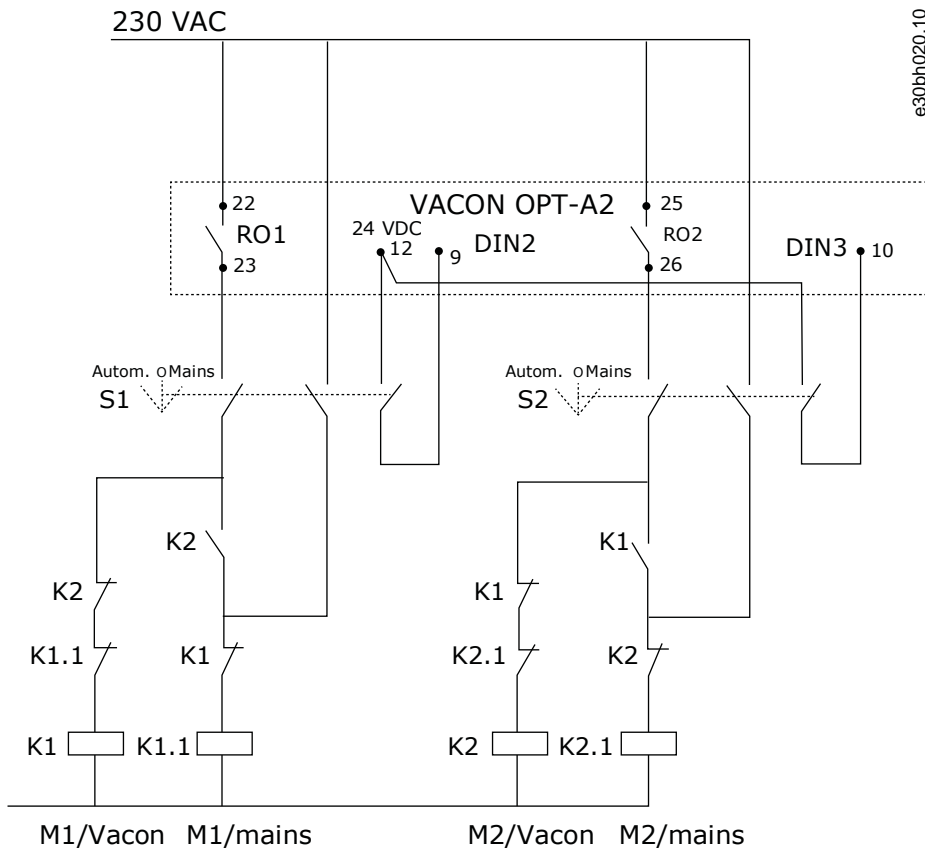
230 VAC

e30bh020.10

VACON OPT-A2

22

RO1

23

24 VDC

12

9

DIN2

25

RO2

26

DIN3

10

Autom.

Mains

S1

Autom.

Mains

S2

K2

K2

K1.1

K1

K1

K1.1

K1

K1

K2.1

K2

K2

K2.1

M1/Vacon M1/mains M2/Vacon M2/mains